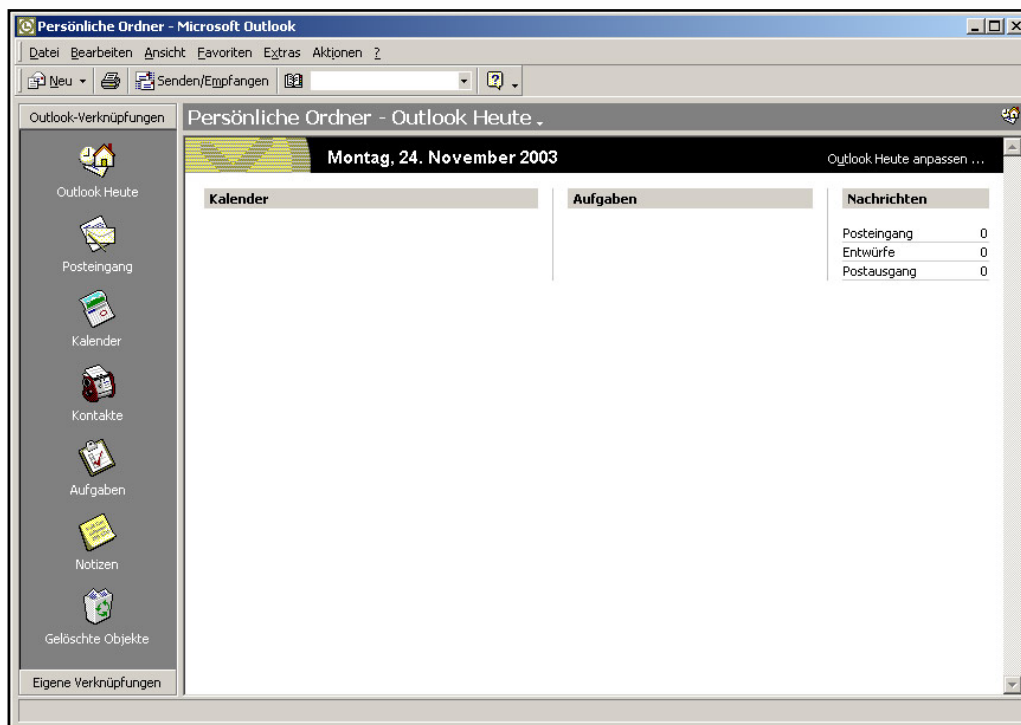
Persönliche Ordner - Microsoft Outlook

Datei Bearbeiten Ansicht Favoriten Extras Aktionen ?

Neu | Senden/Empfangen

Outlook-Verknüpfungen

Outlook Heute

Posteingang

Kalender

Kontakte

Aufgaben

Notizen

Gelöschte Objekte

Eigene Verknüpfungen

Persönliche Ordner - Outlook Heute

Montag, 24. November 2003

Outlook Heute anpassen ...

Kalender

Aufgaben

Nachrichten

| | |
|---|---|
| Posteingang | 0 |
| Entwürfe | 0 |
| Postausgang | 0 |